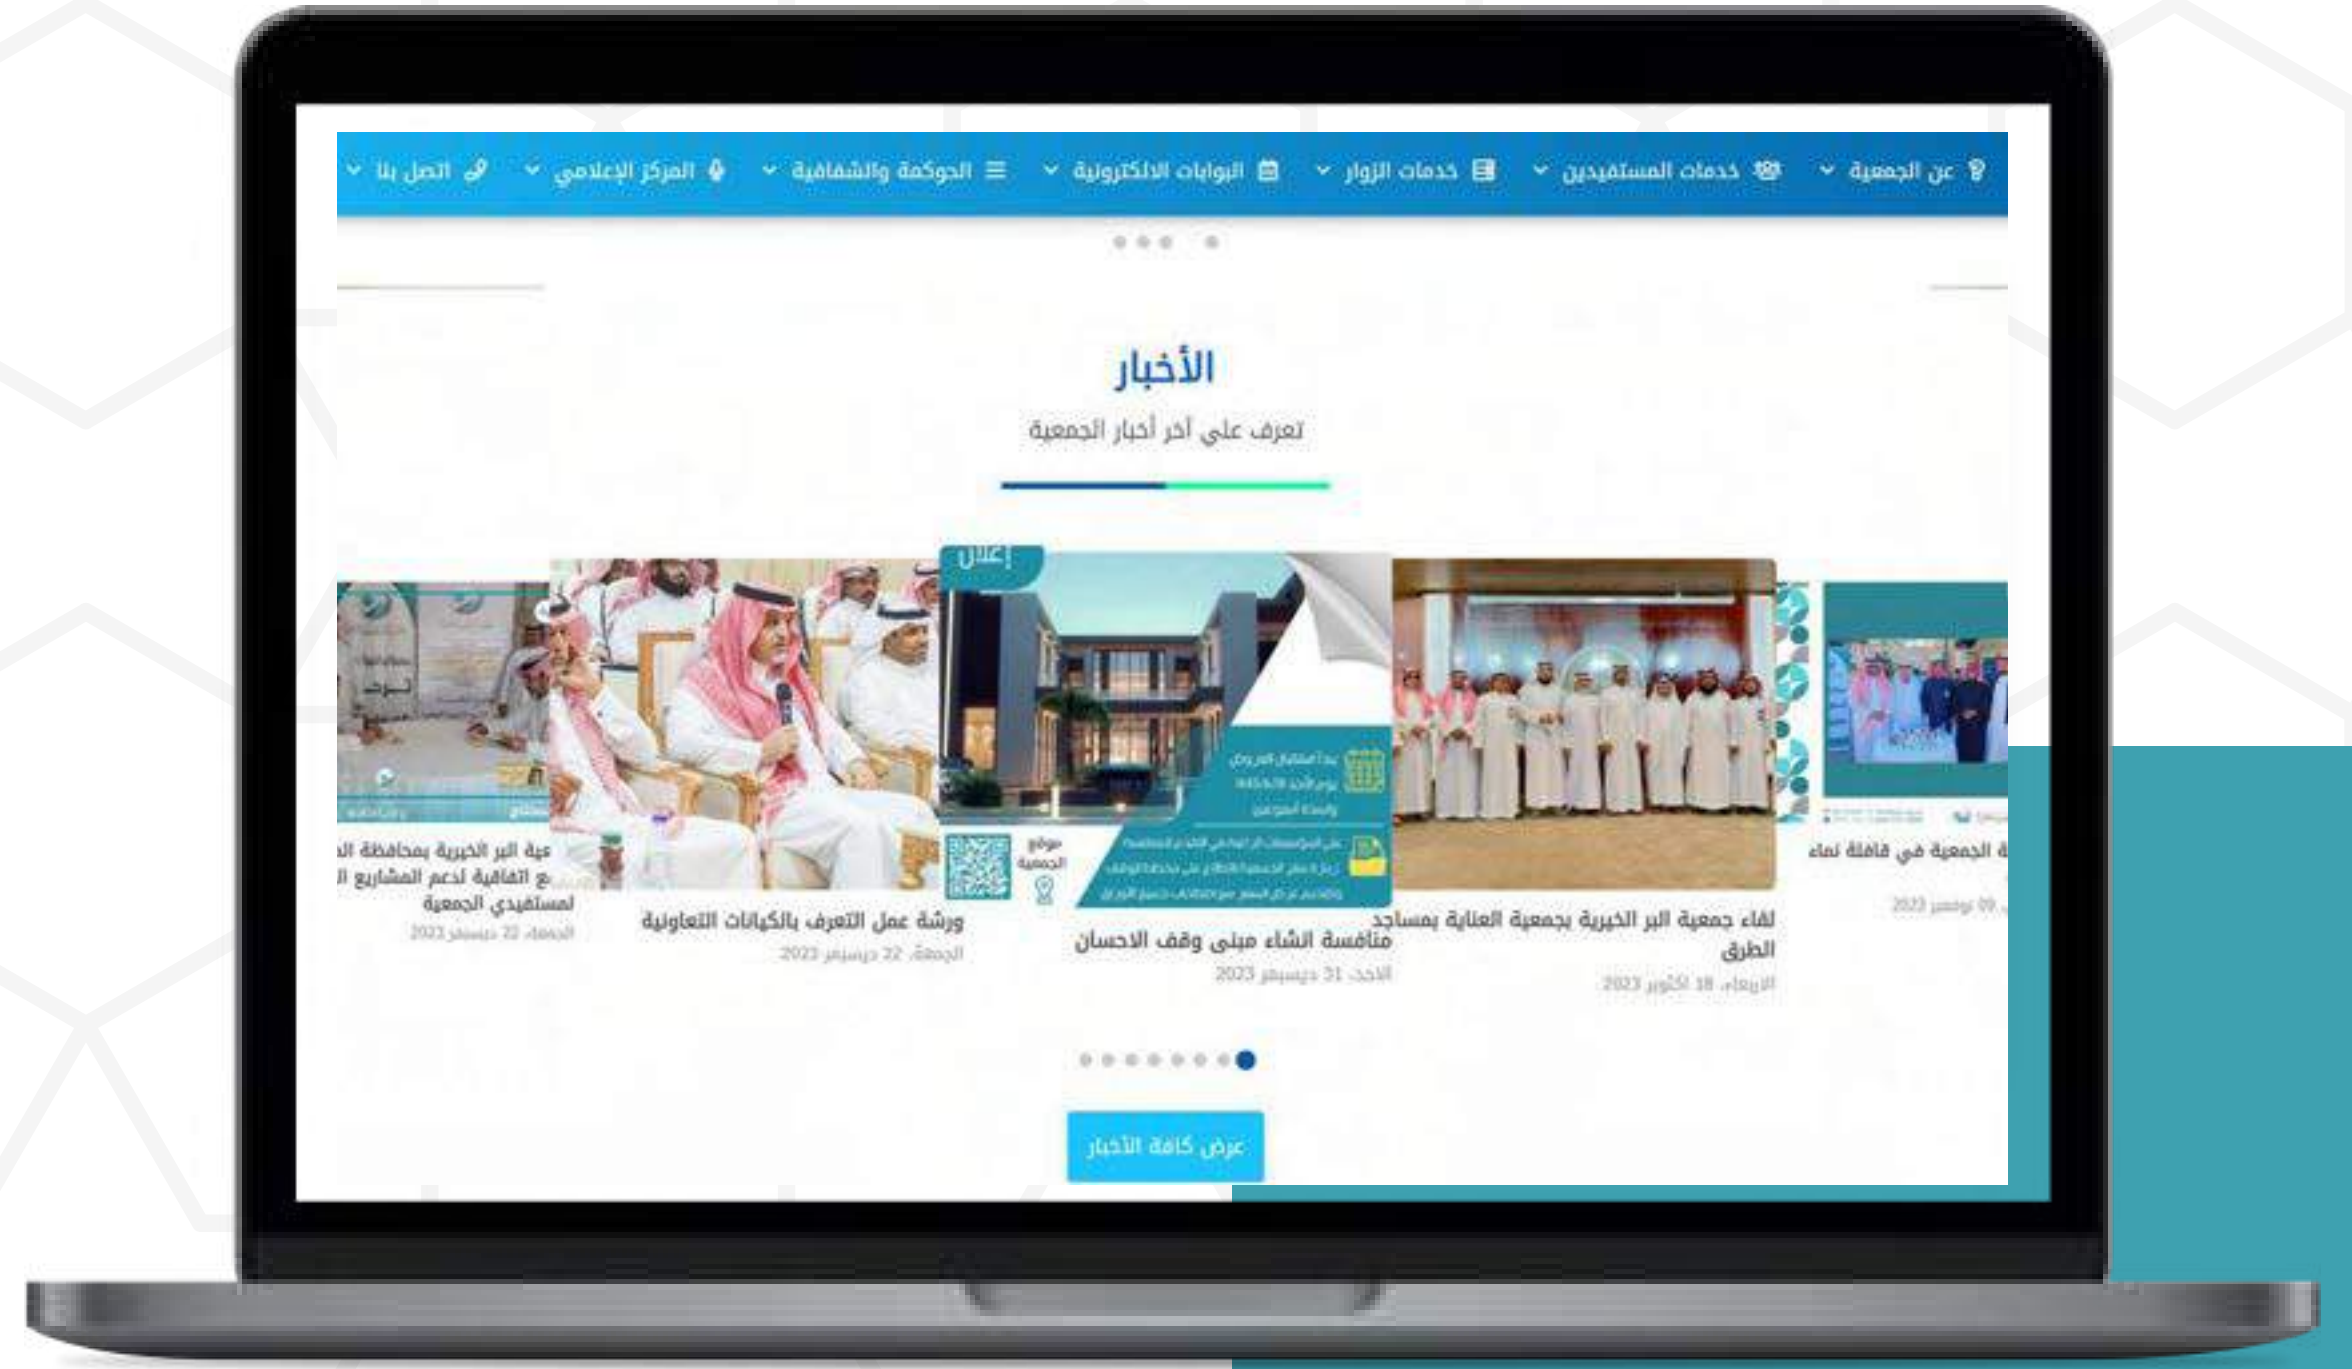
عن الجمعية | خدمات المستفيدين | خدمات الزوار | البوابات الالكترونية | الحوكمة والشفافية | المركز الإعلامي | اتصل بنا

الأخبار

تعرف علي آخر أخبار الجمعية

إعلان

موقع الجمعية

الجمعية في قافلة نماء

09 نوفمبر 2023

لقاء جمعية البر الخيرية بجمعية العناية بمساجد الطرق

الاربعاء 18 اكتوبر 2023

منافسة انشاء مبنى وقف الاحسان

الاحد 31 ديسمبر 2023

ورشة عمل التعرف بالكيانات التعاونية

الجمعة 22 ديسمبر 2023

عية البر الخيرية بمحافظة ال
ع اتفاقية لدعم المشاريع ا
لمستفيدي الجمعية

الجمعة 22 ديسمبر 2023

عرض كافة الأخبار